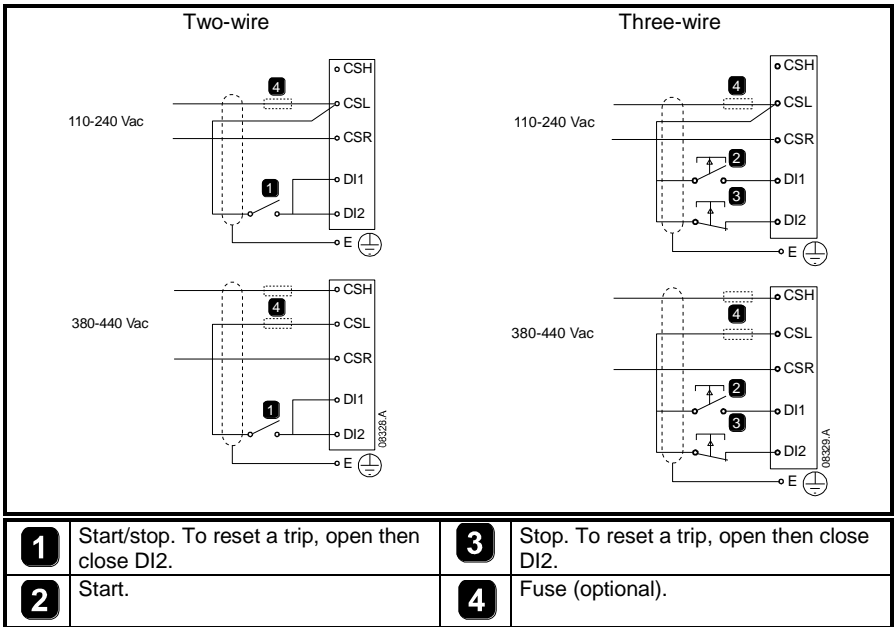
Two-wire

CSH
4
CSL
110-240 Vac
CSR
DI1
1
DI2
E

CSH
4
380-440 Vac
CSL
CSR
DI1
1
DI2
08326.A
E

Three-wire

CSH
4
CSL
110-240 Vac
CSR
2
DI1
3
DI2
E

CSH
4
380-440 Vac
CSL
CSR
2
DI1
3
DI2
08329.A
E

| | | | |
|---|---|---|---|
| 1 | Start/stop. To reset a trip, open then close DI2. | 3 | Stop. To reset a trip, open then close DI2. |
| 2 | Start. | 4 | Fuse (optional). |